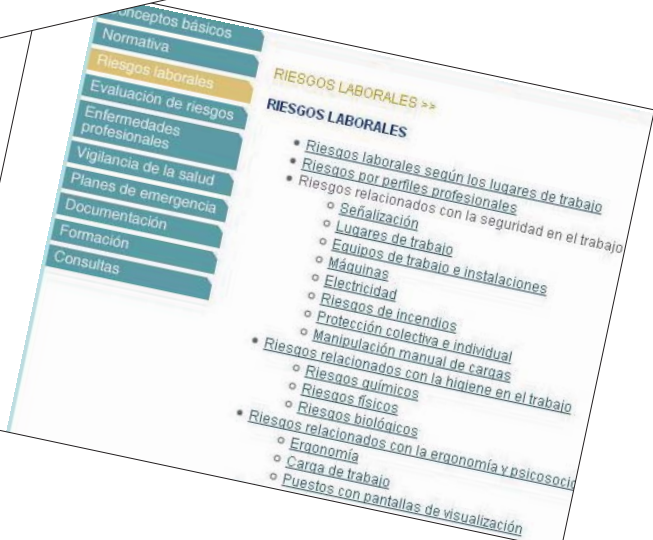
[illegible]onceptos básicos
Normativa
Riesgos laborales
Evaluación de riesgos
Enfermedades profesionales
Vigilancia de la salud
Planes de emergencia
Documentación
Formación
Consultas

RIESGOS LABORALES >>

RIESGOS LABORALES

• Riesgos laborales según los lugares de trabajo
• Riesgos por perfiles profesionales
• Riesgos relacionados con la seguridad en el trabajo
 ○ Señalización
 ○ Lugares de trabajo
 ○ Equipos de trabajo e instalaciones
 ○ Máquinas
 ○ Electricidad
 ○ Riesgos de incendios
 ○ Protección colectiva e individual
 ○ Manipulación manual de cargas
• Riesgos relacionados con la higiene en el trabajo
 ○ Riesgos químicos
 ○ Riesgos físicos
 ○ Riesgos biológicos
• Riesgos relacionados con la ergonomía y psicosoci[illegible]
 ○ Ergonomía
 ○ Carga de trabajo
 ○ Puestos con pantallas de visualización